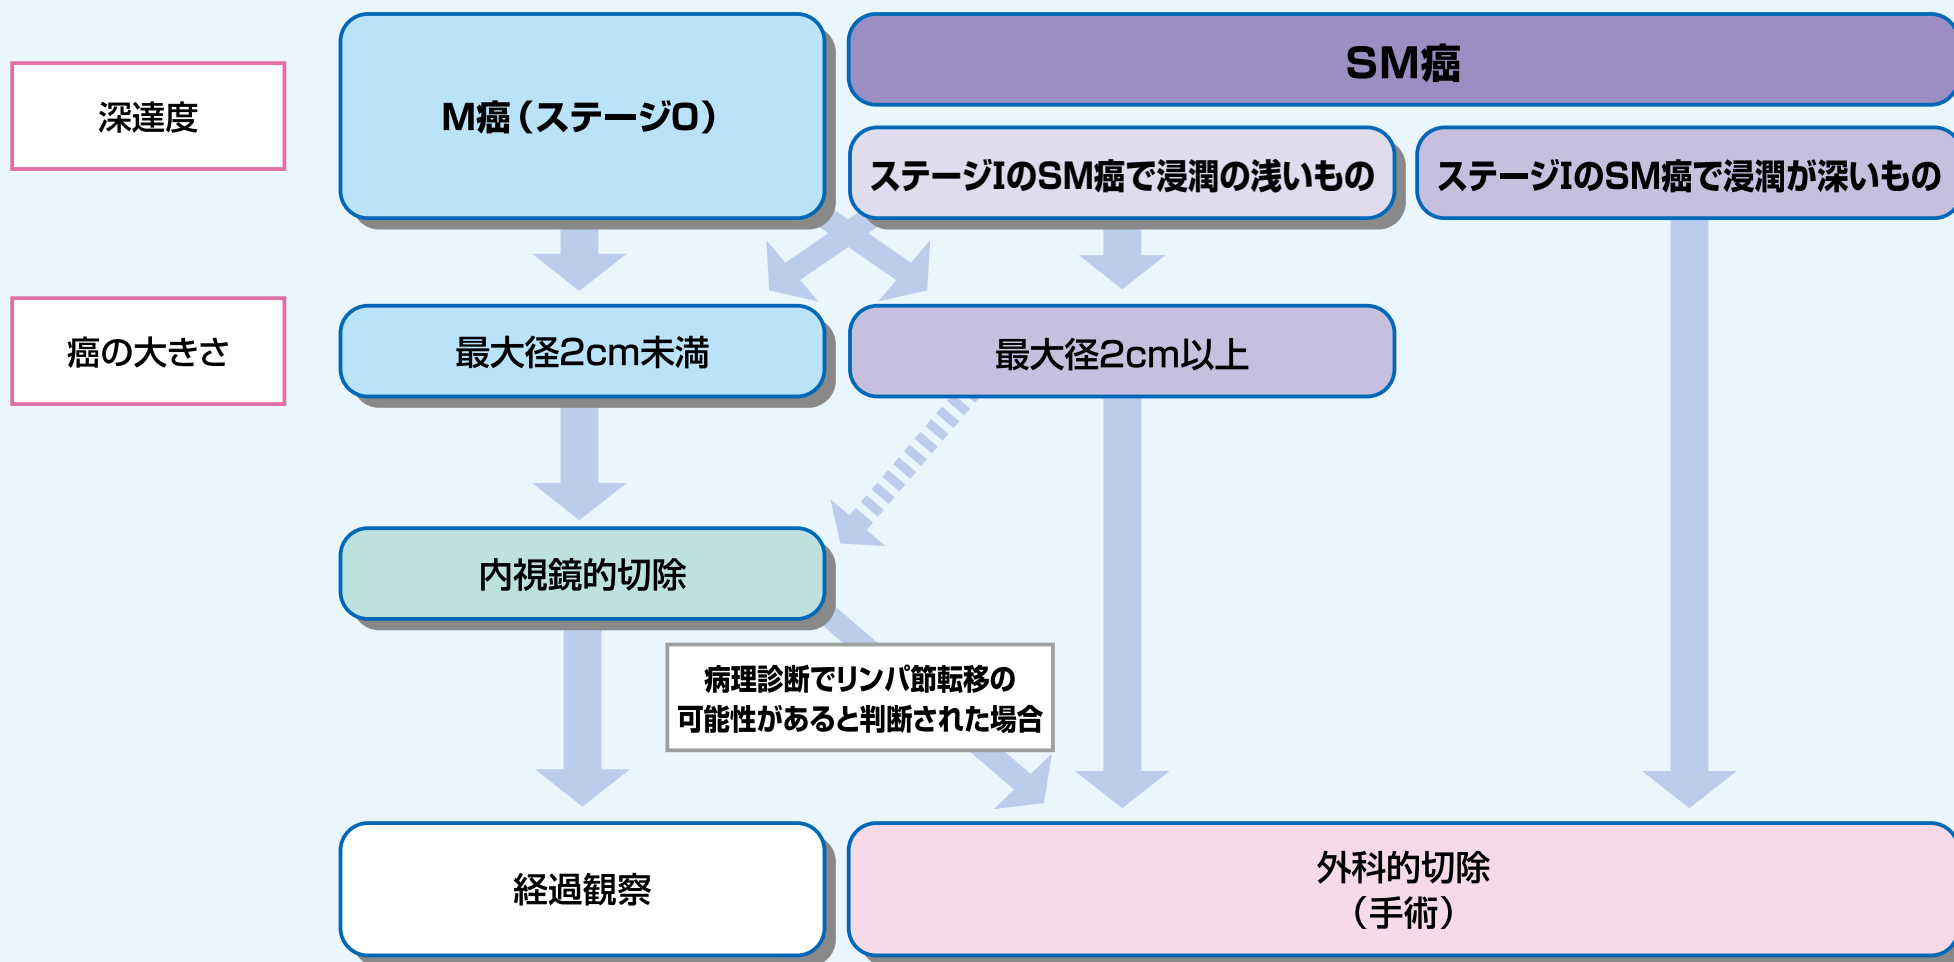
深達度

M癌（ステージ0）

SM癌

ステージIのSM癌で浸潤の浅いもの

ステージIのSM癌で浸潤が深いもの

癌の大きさ

最大径2cm未満

最大径2cm以上

内視鏡的切除

病理診断でリンパ節転移の可能性があると判断された場合

経過観察

外科的切除
（手術）